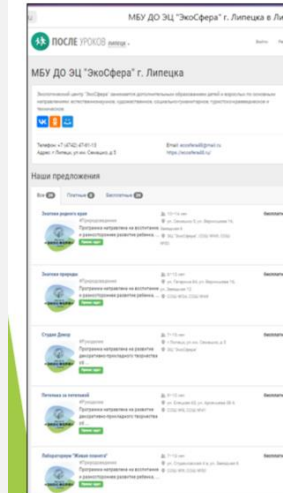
МБУ ДО ЭЦ "ЭкоСфера" г. Липецка в Ли

ПОСЛЕ УРОКОВ

МБУ ДО ЭЦ "ЭкоСфера" г. Липецка

Экологический центр "ЭкоСфера" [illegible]

Телефон: +7 (4742) 47-81-13
Адрес: г. Липецк, ул. Сенцова, д. 5

Email: ecosfera48@mail.ru
https://ecosfera48.ru/

Наши предложения

Все Платные Бесплатные

Знатоки родного края
Программа направлена на воспитание и разностороннее развитие ребенка

Знатоки природы
Программа направлена на воспитание и разностороннее развитие ребенка

Студия Декор
Программа направлена на развитие декоративно-прикладного творчества

Питомцы и питомник
Программа направлена на воспитание и разностороннее развитие ребенка

Лаборатория "Живая планета"
Программа направлена на развитие декоративно-прикладного творчества